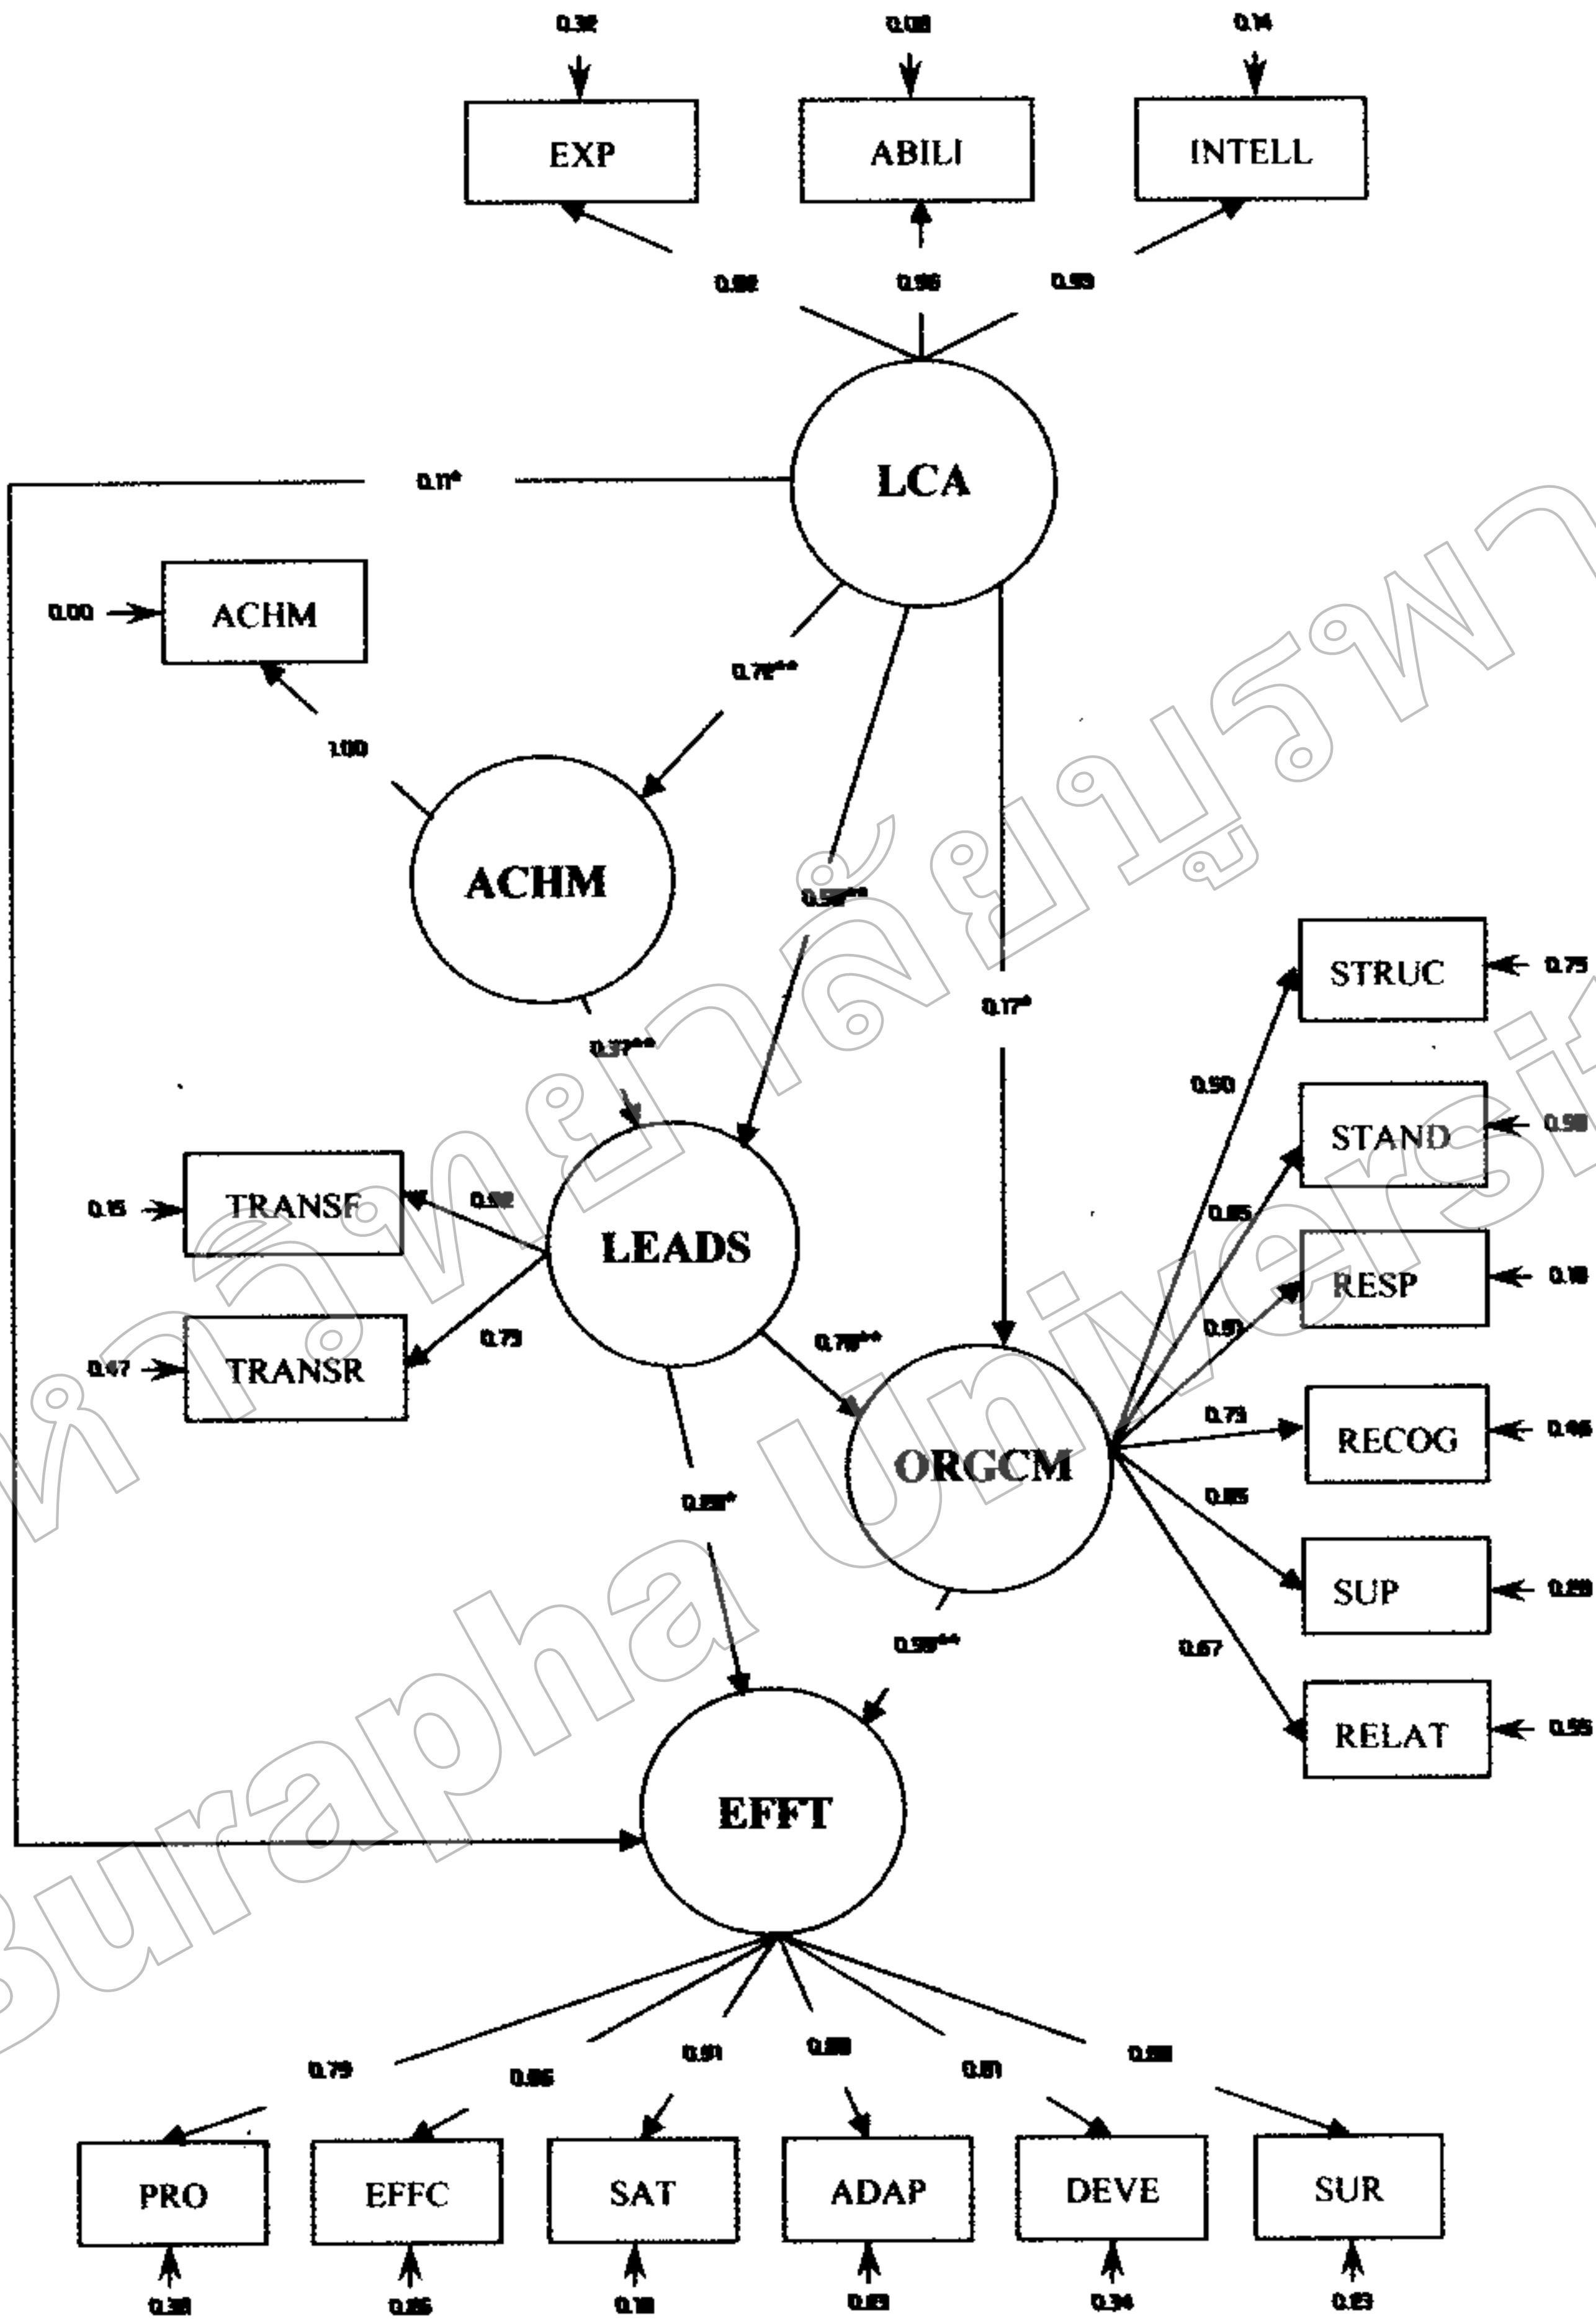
0.32 0.08 0.14

EXP ABILI INTELL

0.82 0.96 0.93

LCA

0.11*

0.00 ACHM

0.78**

1.00

ACHM

0.58**

STRUC 0.75

0.17*

0.37**

0.90

STAND 0.98

0.15 TRANSF 0.92

LEADS

0.85

RESP 0.18

0.47 TRANSR 0.73

0.91

0.78**

0.73

RECOG 0.46

ORGCM

0.85

0.89*

SUP 0.29

0.98**

0.67

RELAT 0.55

EFFT

0.79 0.86 0.91 0.88 0.81 0.88

PRO EFFC SAT ADAP DEVE SUR

0.38 0.26 0.18 0.23 0.34 0.23

Burapha University
มหาวิทยาลัยบูรพา